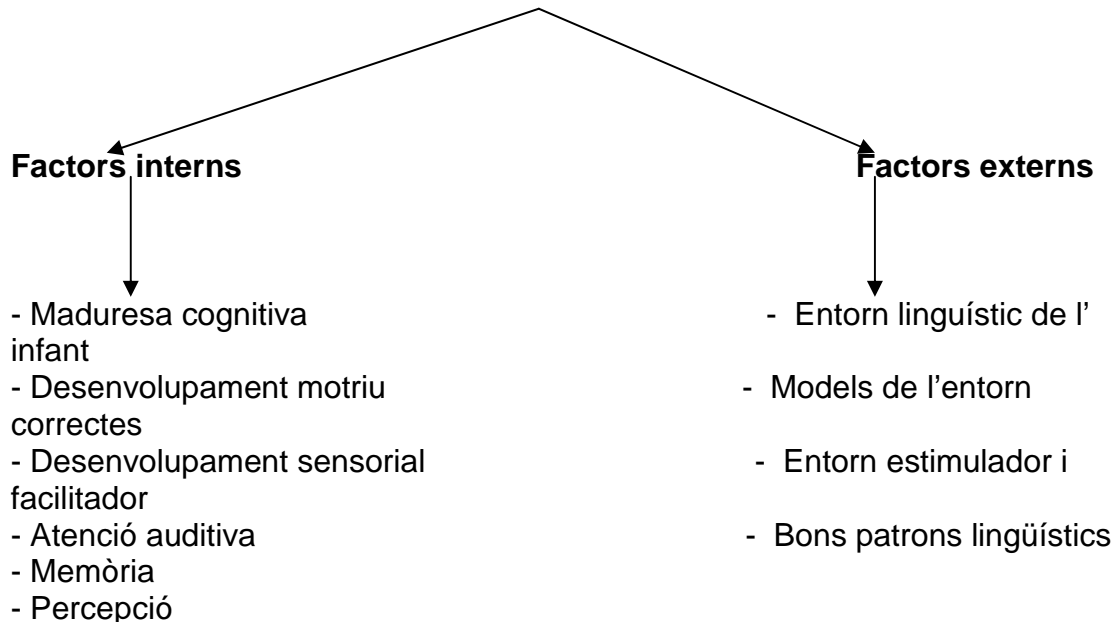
**Factors interns**

- Maduresa cognitiva
- Desenvolupament motriu
- Desenvolupament sensorial
- Atenció auditiva
- Memòria
- Percepció

**Factors externs**

- Entorn linguístic de l' infant
- Models de l'entorn correctes
- Entorn estimulador i facilitador
- Bons patrons lingüístics